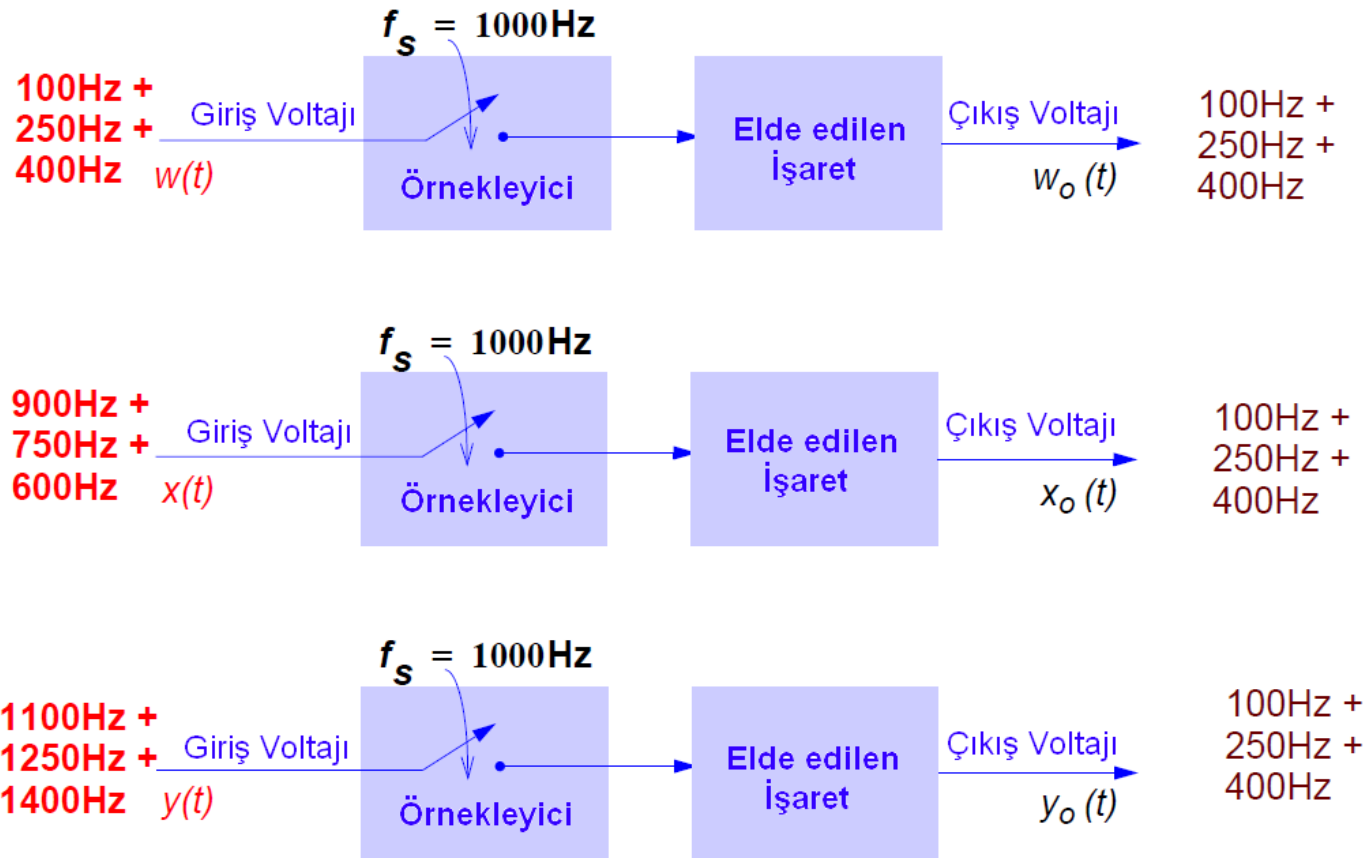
$f_s$ = 1000Hz

100Hz + 250Hz + 400Hz

Giriş Voltajı

w(t)

Örnekleyici

Elde edilen İşaret

Çıkış Voltajı

$w_o(t)$

100Hz + 250Hz + 400Hz

$f_s$ = 1000Hz

900Hz + 750Hz + 600Hz

Giriş Voltajı

x(t)

Örnekleyici

Elde edilen İşaret

Çıkış Voltajı

$x_o(t)$

100Hz + 250Hz + 400Hz

$f_s$ = 1000Hz

1100Hz + 1250Hz + 1400Hz

Giriş Voltajı

y(t)

Örnekleyici

Elde edilen İşaret

Çıkış Voltajı

$y_o(t)$

100Hz + 250Hz + 400Hz